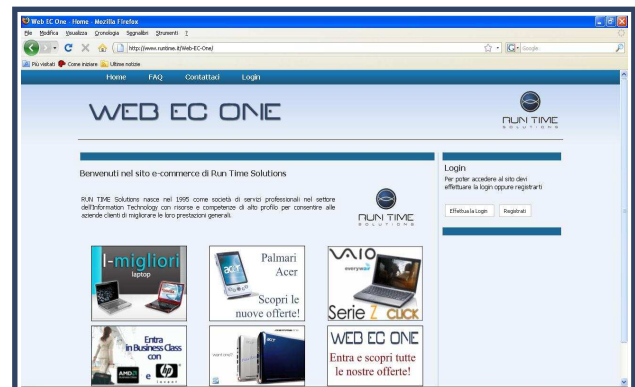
Web EC One - Home - Mozilla Firefox

File Modifica Visualizza Cronologia Segnalibri Strumenti ?

http://www.runtime.it/Web-EC-One/

Google

Più visitati Come iniziare Ultime notizie

Home FAQ Contattaci Login

WEB EC ONE

RUN TIME SOLUTIONS

Benvenuti nel sito e-commerce di Run Time Solutions

RUN TIME Solutions nasce nel 1995 come società di servizi professionali nel settore dell'Information Technology con risorse e competenze di alto profilo per consentire alle aziende clienti di migliorare le loro prestazioni generali.

RUN TIME SOLUTIONS

Login

Per poter accedere al sito devi effettuare la login oppure registrarti

Effettua la Login Registrati

I-migliori laptop

Palmari Acer

Scopri le nuove offerte!

VAIO everywear

Serie Z CLICK

Entra in Business Class con AMD e hp

WEB EC ONE

Entra e scopri tutte le nostre offerte!